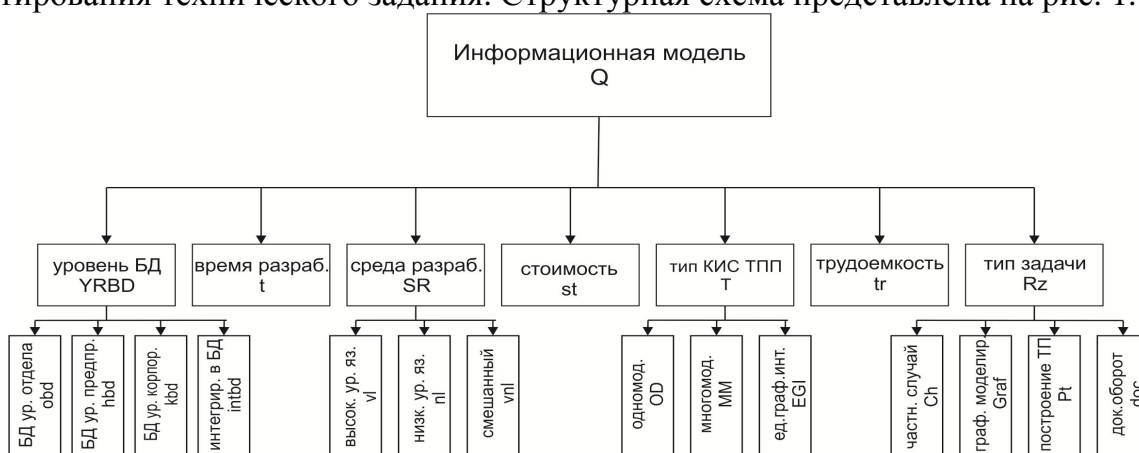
тирования технического задания. Структурная схема представлена на рис. 1.

Информационная модель
Q

уровень БД
YRBD

время разраб.
t

среда разраб.
SR

стоимость
st

тип КИС ТПП
T

трудоемкость
tr

тип задачи
Rz

БД ур. отдела
obd

БД ур. предпр.
hbd

БД ур. корпор.
kbd

интегрир. в БД
intbd

высок. ур. яз.
vl

низк. ур. яз.
nl

смешанный
vnl

одномод.
OD

многомод.
MM

ед.граф.инт.
EGI

частн. случай
Ch

граф. моделир.
Graf

построение ТП
Pt

док.оборот
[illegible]